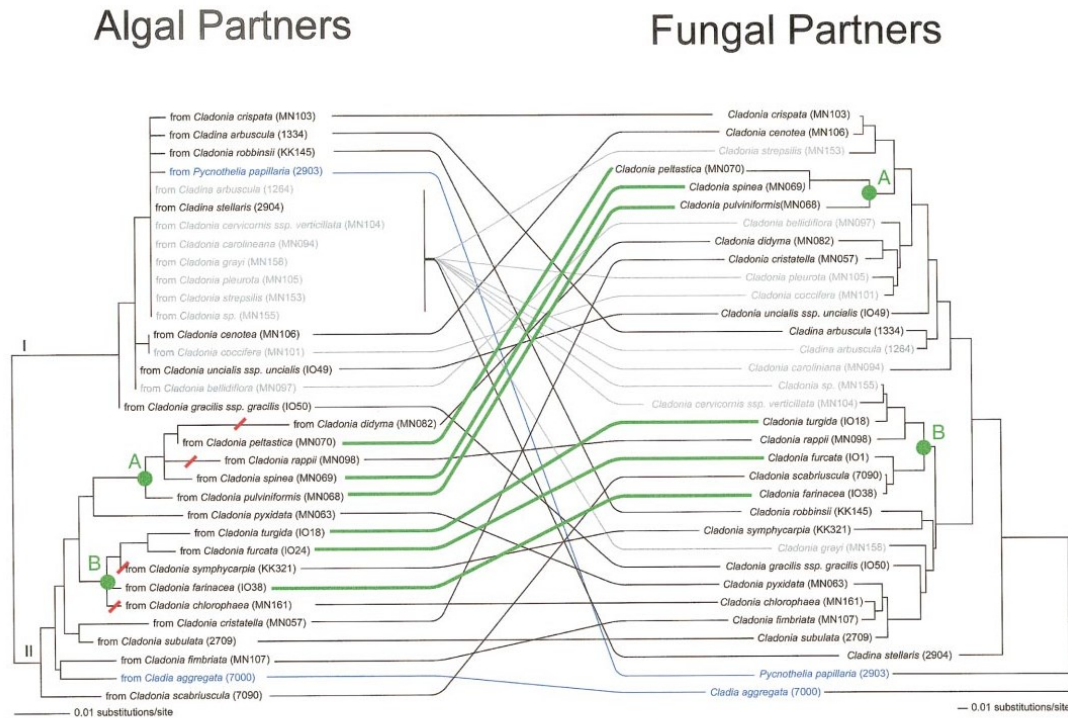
Algal Partners

Fungal Partners

from Cladonia crispata (MN103)
from Cladina arbuscula (1334)
from Cladonia robbinsii (KK145)
from Pycnothelia papillaria (2903)
from Cladina arbuscula (1264)
from Cladina stellaris (2904)
from Cladonia cervicornis ssp. verticillata (MN104)
from Cladonia carolineana (MN094)
from Cladonia grayi (MN158)
from Cladonia pleurota (MN105)
from Cladonia strepsilis (MN153)
from Cladonia sp. (MN155)
from Cladonia cenotea (MN106)
from Cladonia coccifera (MN101)
from Cladonia uncialis ssp. uncialis (IO49)
from Cladonia bellidiflora (MN097)
from Cladonia gracilis ssp. gracilis (IO50)
from Cladonia didyma (MN082)
from Cladonia peltastica (MN070)
from Cladonia rappii (MN098)
from Cladonia spinea (MN069)
from Cladonia pulviniformis (MN068)
from Cladonia pyxidata (MN063)
from Cladonia turgida (IO18)
from Cladonia furcata (IO24)
from Cladonia symphycarpia (KK321)
from Cladonia farinacea (IO38)
from Cladonia chlorophaea (MN161)
from Cladonia cristatella (MN057)
from Cladonia subulata (2709)
from Cladonia fimbriata (MN107)
from Cladia aggregata (7000)
from Cladonia scabriuscula (7090)
I
II
A
B
0.01 substitutions/site

Cladonia crispata (MN103)
Cladonia cenotea (MN106)
Cladonia strepsilis (MN153)
Cladonia peltastica (MN070)
Cladonia spinea (MN069)
Cladonia pulviniformis(MN068)
A
Cladonia bellidiflora (MN097)
Cladonia didyma (MN082)
Cladonia cristatella (MN057)
Cladonia pleurota (MN105)
Cladonia coccifera (MN101)
Cladonia uncialis ssp. uncialis (IO49)
Cladina arbuscula (1334)
Cladina arbuscula (1264)
Cladonia caroliniana (MN094)
Cladonia sp. (MN155)
Cladonia cervicornis ssp. verticillata (MN104)
Cladonia turgida (IO18)
Cladonia rappii (MN098)
B
Cladonia furcata (IO1)
Cladonia scabriuscula (7090)
Cladonia farinacea (IO38)
Cladonia robbinsii (KK145)
Cladonia symphycarpia (KK321)
Cladonia grayi (MN158)
Cladonia gracilis ssp. gracilis (IO50)
Cladonia pyxidata (MN063)
Cladonia chlorophaea (MN161)
Cladonia fimbriata (MN107)
Cladonia subulata (2709)
Cladina stellaris (2904)
Pycnothelia papillaria (2903)
Cladia aggregata (7000)
0.01 substitutions/site